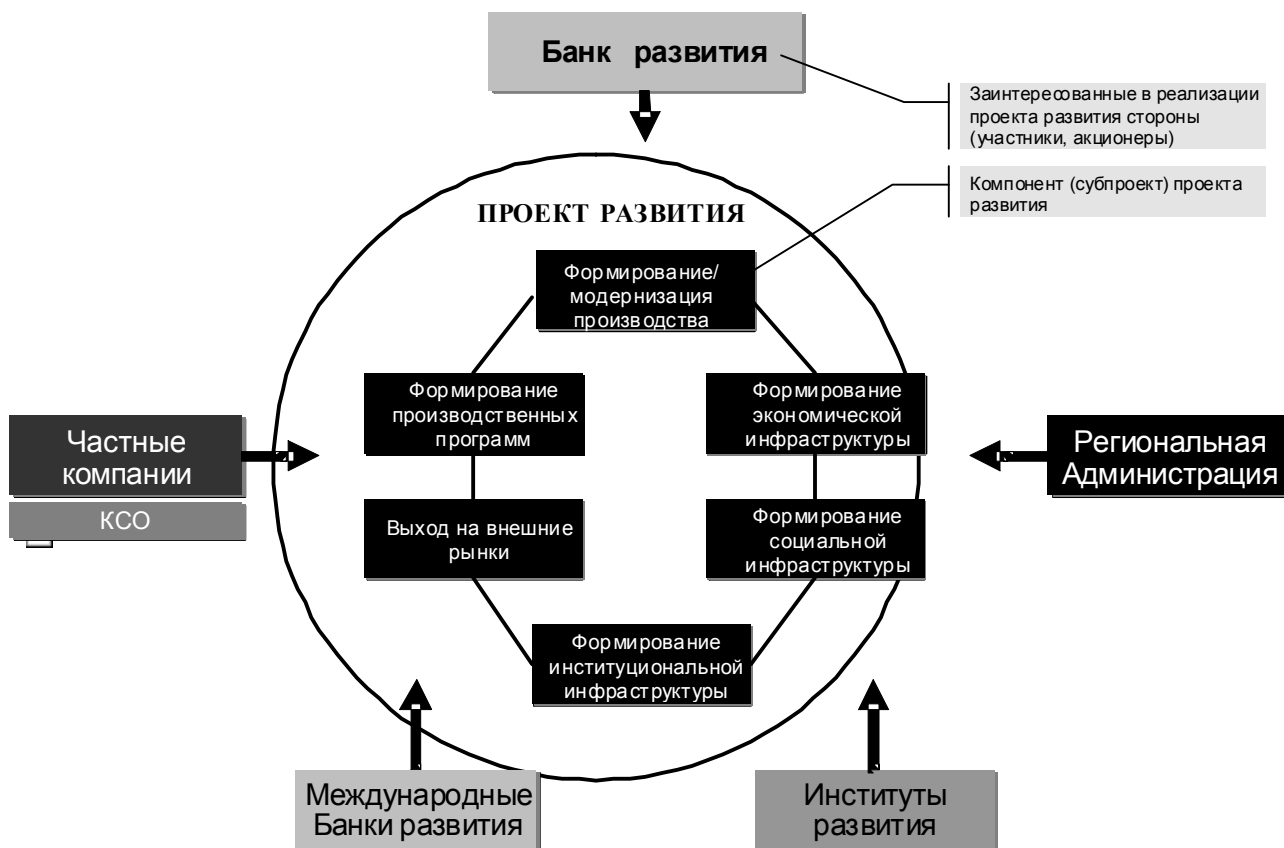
Банк развития

Заинтересованные в реализации проекта развития стороны (участники, акционеры)

Компонент (субпроект) проекта развития

ПРОЕКТ РАЗВИТИЯ

Формирование/ модернизация производства

Формирование производственных программ

Формирование экономической инфраструктуры

Частные компании

КСО

Региональная Администрация

Выход на внешние рынки

Формирование социальной инфраструктуры

Формирование институциональной инфраструктуры

Международные Банки развития

Институты развития